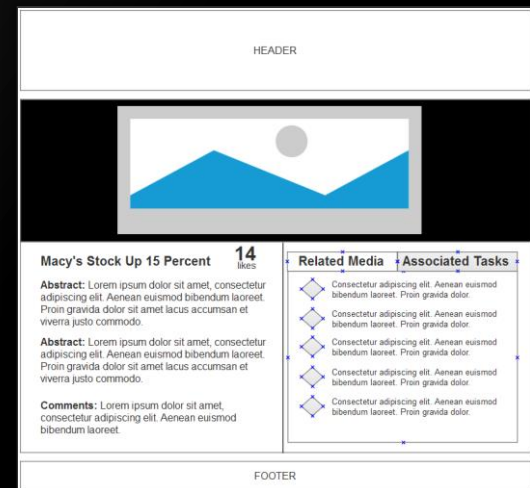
HEADER

Macy's Stock Up 15 Percent

14
likes

**Abstract:** Lorem ipsum dolor sit amet, consectetur adipiscing elit. Aenean euismod bibendum laoreet. Proin gravida dolor sit amet lacus accumsan et viverra justo commodo.

**Abstract:** Lorem ipsum dolor sit amet, consectetur adipiscing elit. Aenean euismod bibendum laoreet. Proin gravida dolor sit amet lacus accumsan et viverra justo commodo.

**Comments:** Lorem ipsum dolor sit amet, consectetur adipiscing elit. Aenean euismod bibendum laoreet.

Related Media | Associated Tasks

Consectetur adipiscing elit. Aenean euismod bibendum laoreet. Proin gravida dolor.

Consectetur adipiscing elit. Aenean euismod bibendum laoreet. Proin gravida dolor.

Consectetur adipiscing elit. Aenean euismod bibendum laoreet. Proin gravida dolor.

Consectetur adipiscing elit. Aenean euismod bibendum laoreet. Proin gravida dolor.

Consectetur adipiscing elit. Aenean euismod bibendum laoreet. Proin gravida dolor.

FOOTER